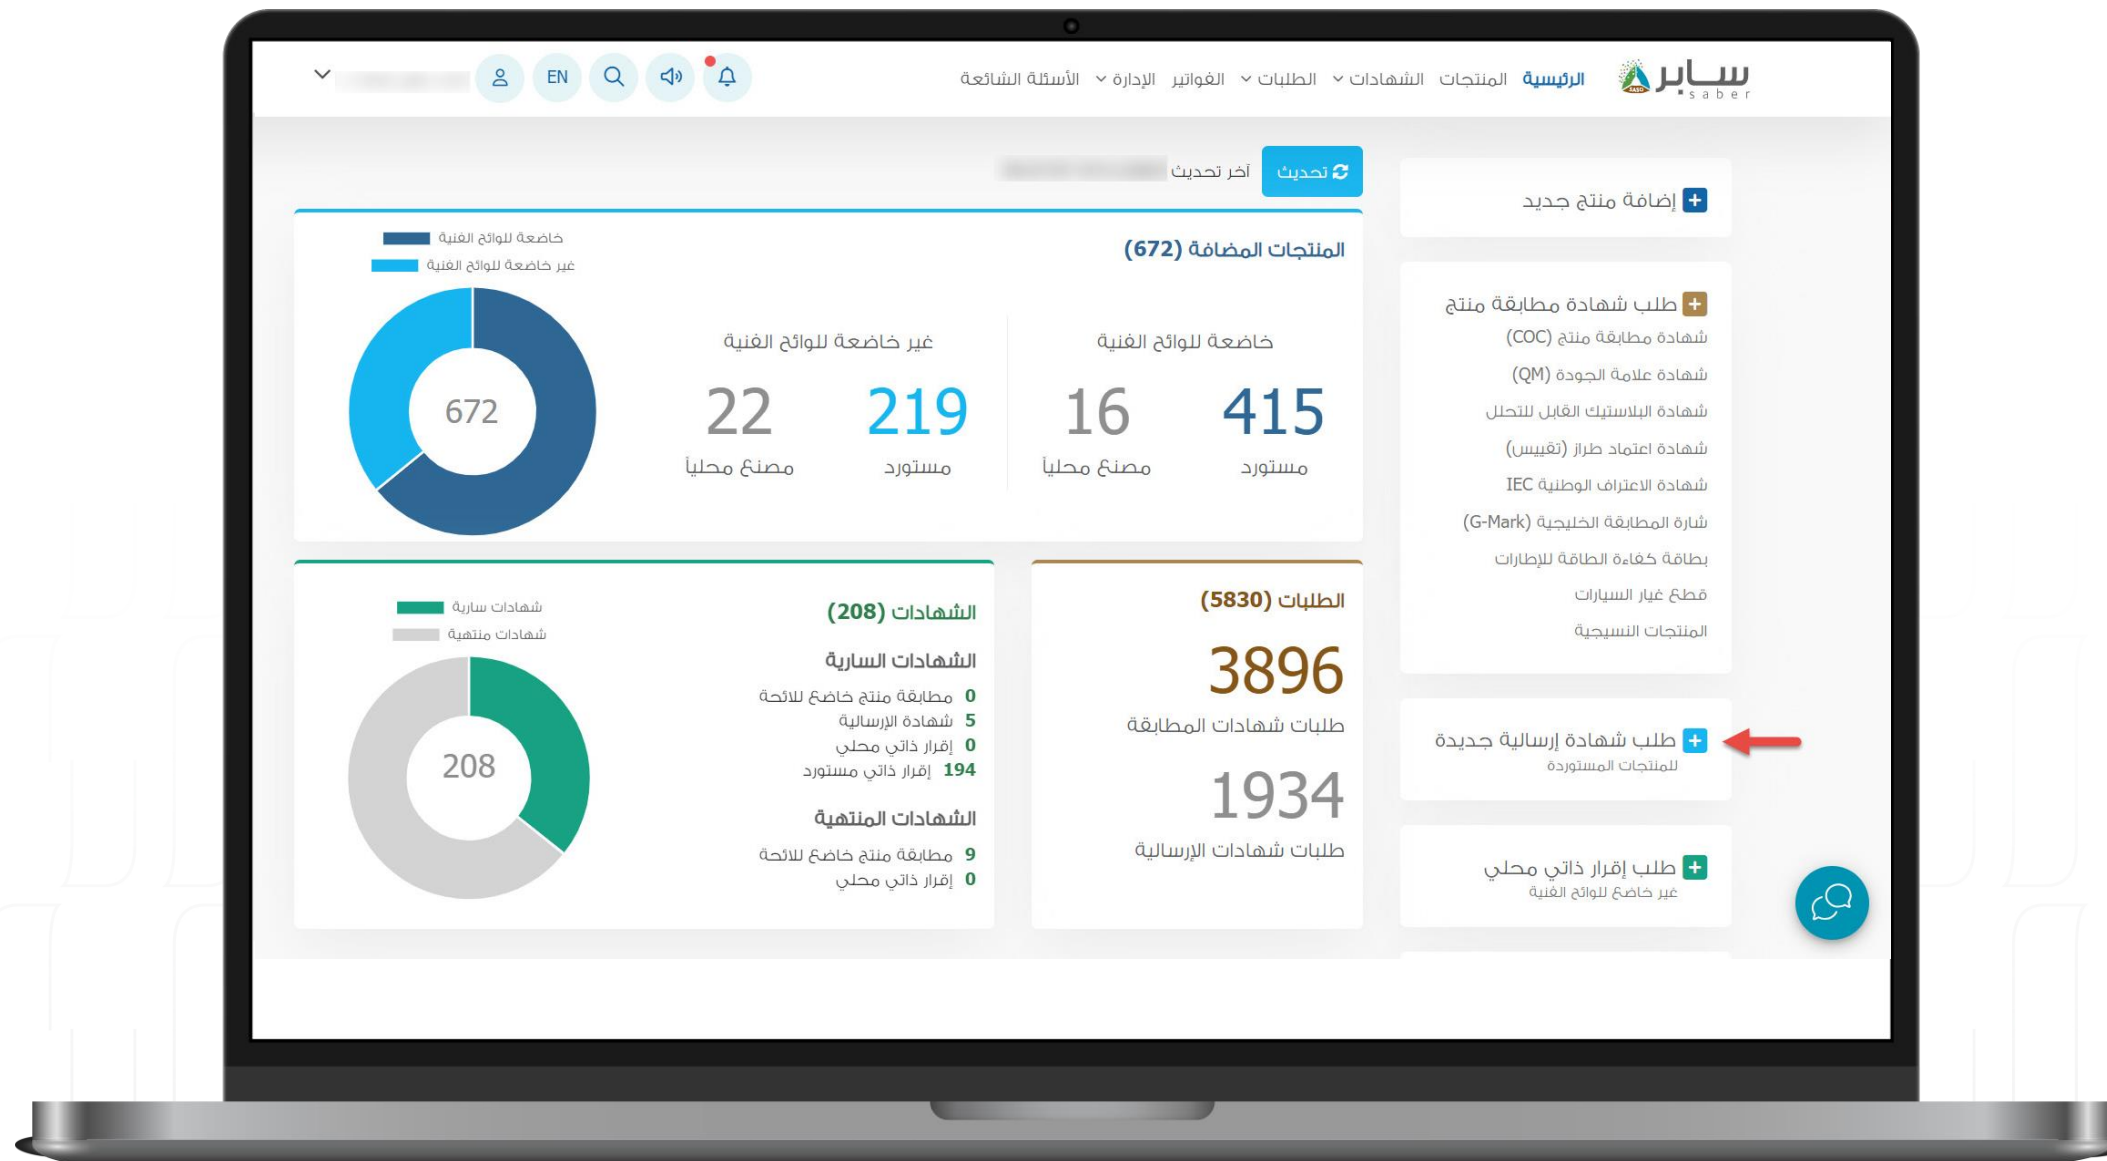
سابر saber

الرئيسية المنتجات الشهادات الطلبات الفواتير الإدارة الأسئلة الشائعة

EN

تحديث آخر تحديث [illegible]

إضافة منتج جديد

طلب شهادة مطابقة منتج
شهادة مطابقة منتج (COC)
شهادة علامة الجودة (QM)
شهادة البلاستيك القابل للتحلل
شهادة اعتماد طراز (تقييس)
شهادة الاعتراف الوطنية IEC
شارة المطابقة الخليجية (G-Mark)
بطاقة كفاءة الطاقة للإطارات
قطع غيار السيارات
المنتجات النسيجية

طلب شهادة إرسالية جديدة
للمنتجات المستوردة

طلب إقرار ذاتي محلي
غير خاضع للوائح الفنية

المنتجات المضافة (672)

خاضعة للوائح الفنية
415 مستورد
16 مصنع محلياً

غير خاضعة للوائح الفنية
219 مستورد
22 مصنع محلياً

خاضعة للوائح الفنية
غير خاضعة للوائح الفنية
672

الطلبات (5830)
3896
طلبات شهادات المطابقة
1934
طلبات شهادات الإرسالية

الشهادات (208)
الشهادات السارية
0 مطابقة منتج خاضع للائحة
5 شهادة الإرسالية
0 إقرار ذاتي محلي
194 إقرار ذاتي مستورد
الشهادات المنتهية
9 مطابقة منتج خاضع للائحة
0 إقرار ذاتي محلي

شهادات سارية
شهادات منتهية
208